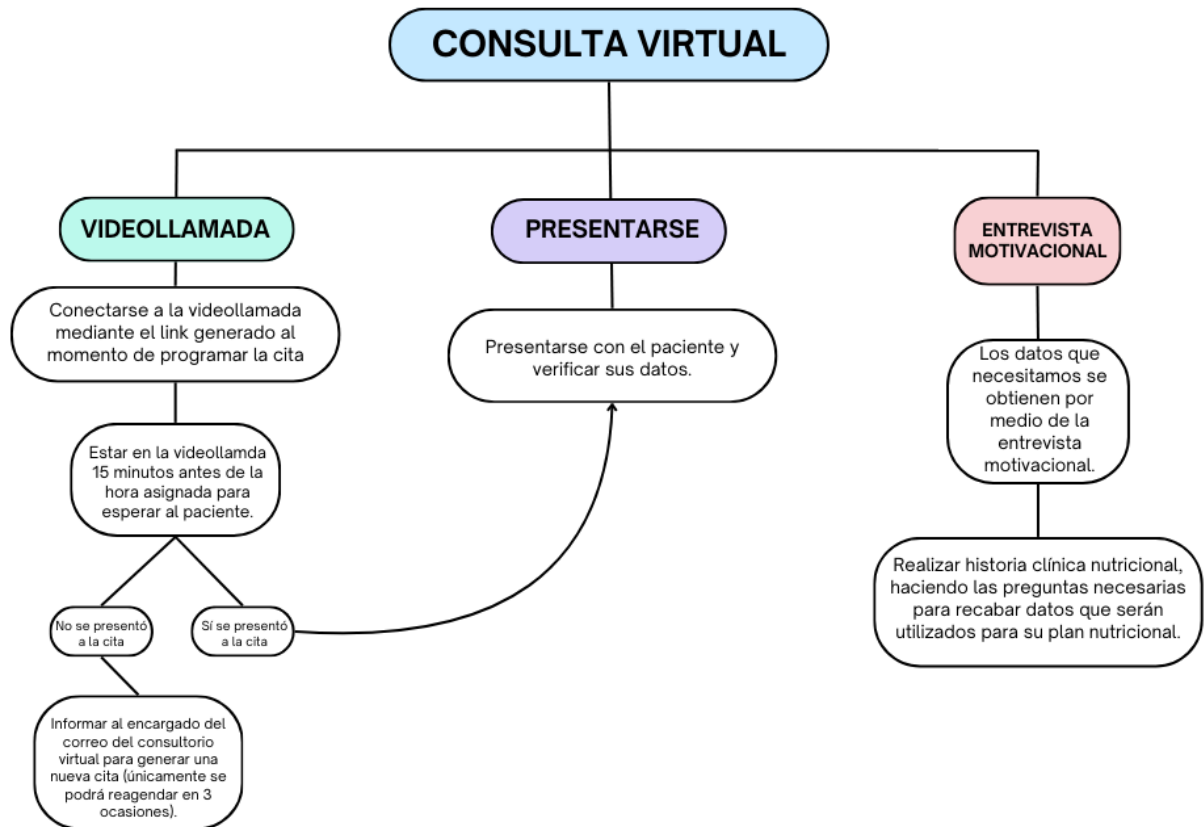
CONSULTA VIRTUAL

VIDEOLLAMADA

Conectarse a la videollamada mediante el link generado al momento de programar la cita

Estar en la videollamda 15 minutos antes de la hora asignada para esperar al paciente.

No se presentó a la cita

Sí se presentó a la cita

Informar al encargado del correo del consultorio virtual para generar una nueva cita (únicamente se podrá reagendar en 3 ocasiones).

PRESENTARSE

Presentarse con el paciente y verificar sus datos.

ENTREVISTA MOTIVACIONAL

Los datos que necesitamos se obtienen por medio de la entrevista motivacional.

Realizar historia clínica nutricional, haciendo las preguntas necesarias para recabar datos que serán utilizados para su plan nutricional.